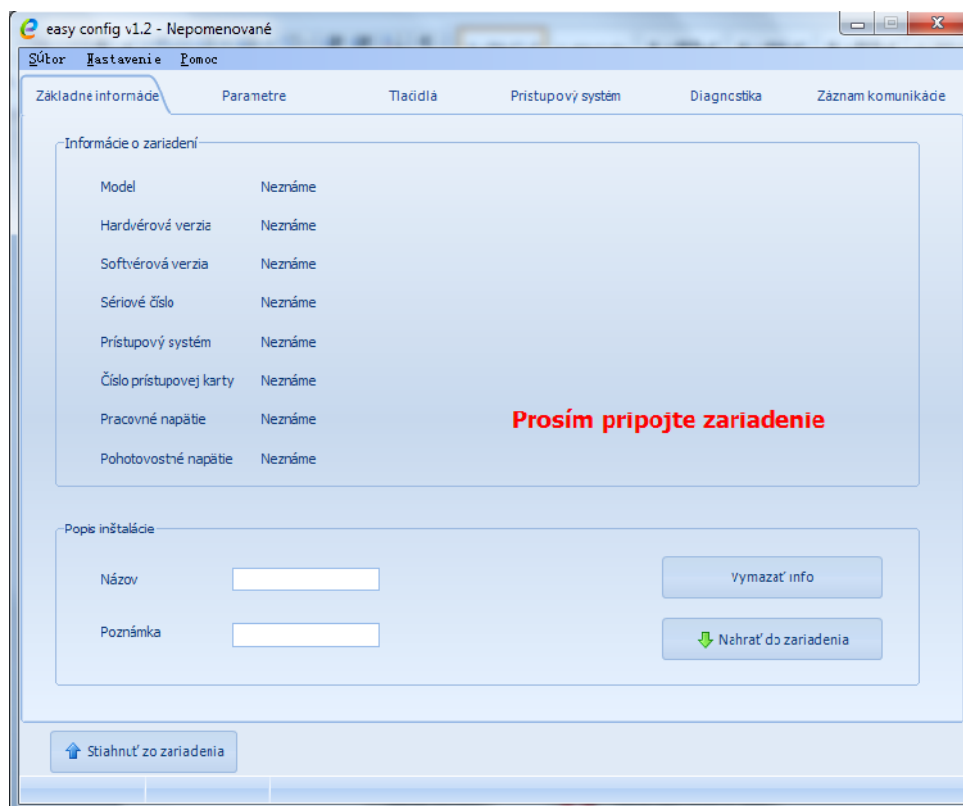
easy config v1.2 - Nepomenované

Súbor Nastavenie Pomoc

Základné informácie | Parametre | Tlačidlá | Prístupový systém | Diagnostika | Záznam komunikácie

Informácie o zariadení

Model Neznáme

Hardvérová verzia Neznáme

Softvérová verzia Neznáme

Sériové číslo Neznáme

Prístupový systém Neznáme

Číslo prístupovej karty Neznáme

Pracovné napätie Neznáme

Pohotovostné napätie Neznáme

Prosím pripojte zariadenie

Popis inštalácie

Názov

Poznámka

Vymazať info

Nahrať do zariadenia

Stiahnuť zo zariadenia